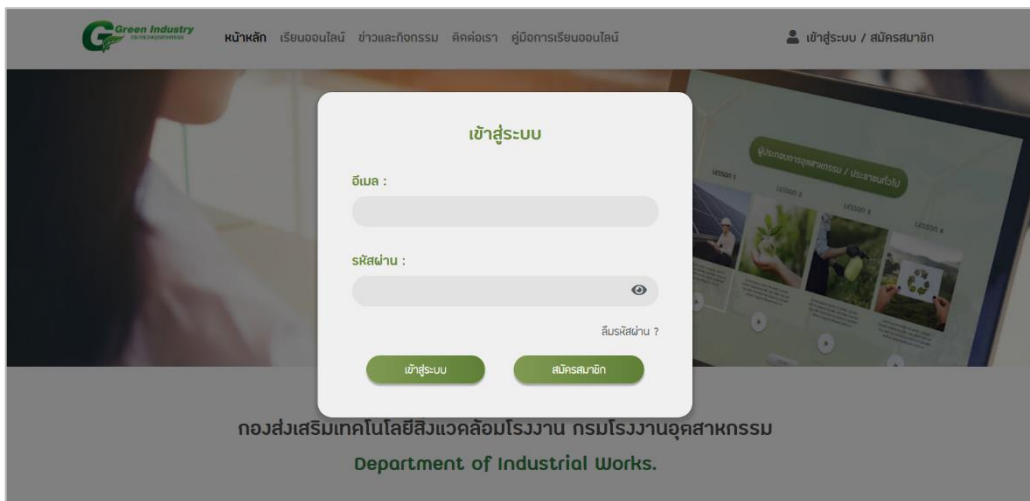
Green Industry

หน้าหลัก เรียนออนไลน์ ข่าวและกิจกรรม ติดต่อเรา คู่มือการเรียนออนไลน์

เข้าสู่ระบบ / สมัครสมาชิก

ผู้ประกอบการอุตสาหกรรม / ประชาชนทั่วไป

LESSON 1 LESSON 2 LESSON 3 LESSON 4

เข้าสู่ระบบ

อีเมล :

รหัสผ่าน :

ลืมรหัสผ่าน ?

เข้าสู่ระบบ

สมัครสมาชิก

กองส่งเสริมเทคโนโลยีสิ่งแวดล้อมโรงงาน กรมโรงงานอุตสาหกรรม

Department of Industrial Works.